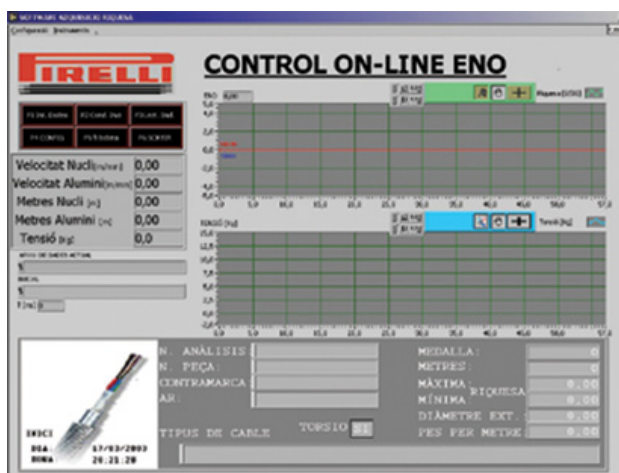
SOFTWARE ADQUISICIO RIQUESA
Configuració Instruments

PIRELLI

CONTROL ON-LINE ENO

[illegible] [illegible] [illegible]
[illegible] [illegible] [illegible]

Velocitat Nucli [m/min] 0,00
Velocitat Alumini [m/min] 0,00
Metres Nucli [m] 0,00
Metres Alumini [m] 0,00
Tensió [kg] 0,0

ENO
Riquesa [UTM]

TENSIÓ [kg]
Tensió [kg]

N. ANÀLISIS
N. PEÇA
CONTRAMARCA
AR
TIPUS DE CABLE
TORSIO

MEDALLA
METRES
MÀXIMA RIQUESA
MÍNIMA
DIÀMETRE EXT.
PES PER METRE

INICI
DIA: 17/03/2003
HORA: 20:21:28